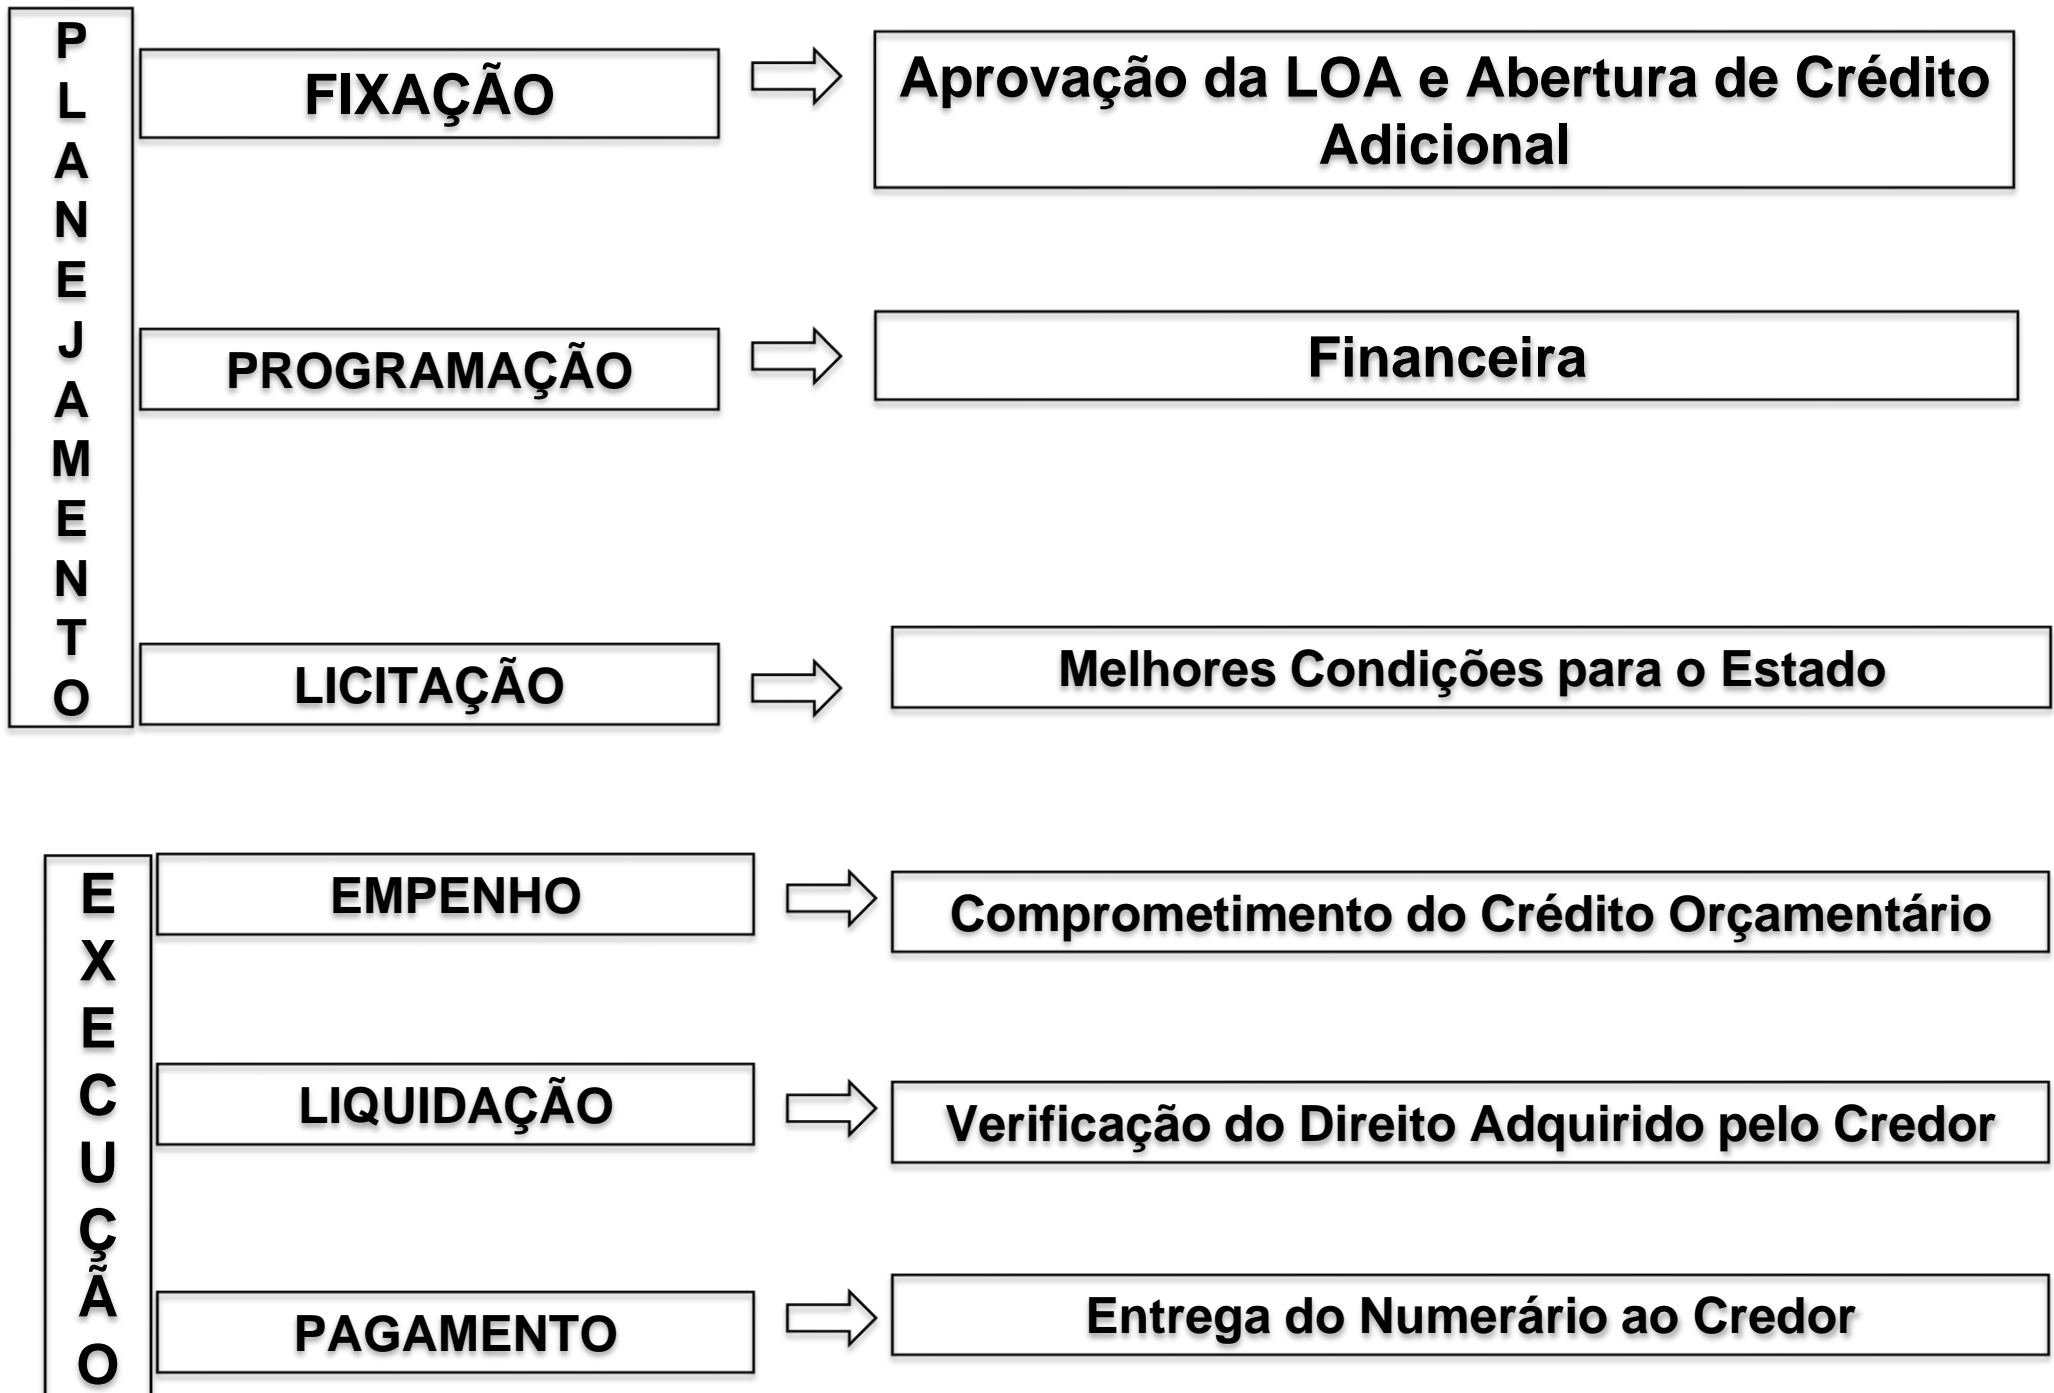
PLANEJAMENTO

FIXAÇÃO

Aprovação da LOA e Abertura de Crédito Adicional

PROGRAMAÇÃO

Financeira

LICITAÇÃO

Melhores Condições para o Estado

EXECUÇÃO

EMPENHO

Comprometimento do Crédito Orçamentário

LIQUIDAÇÃO

Verificação do Direito Adquirido pelo Credor

PAGAMENTO

Entrega do Numerário ao Credor